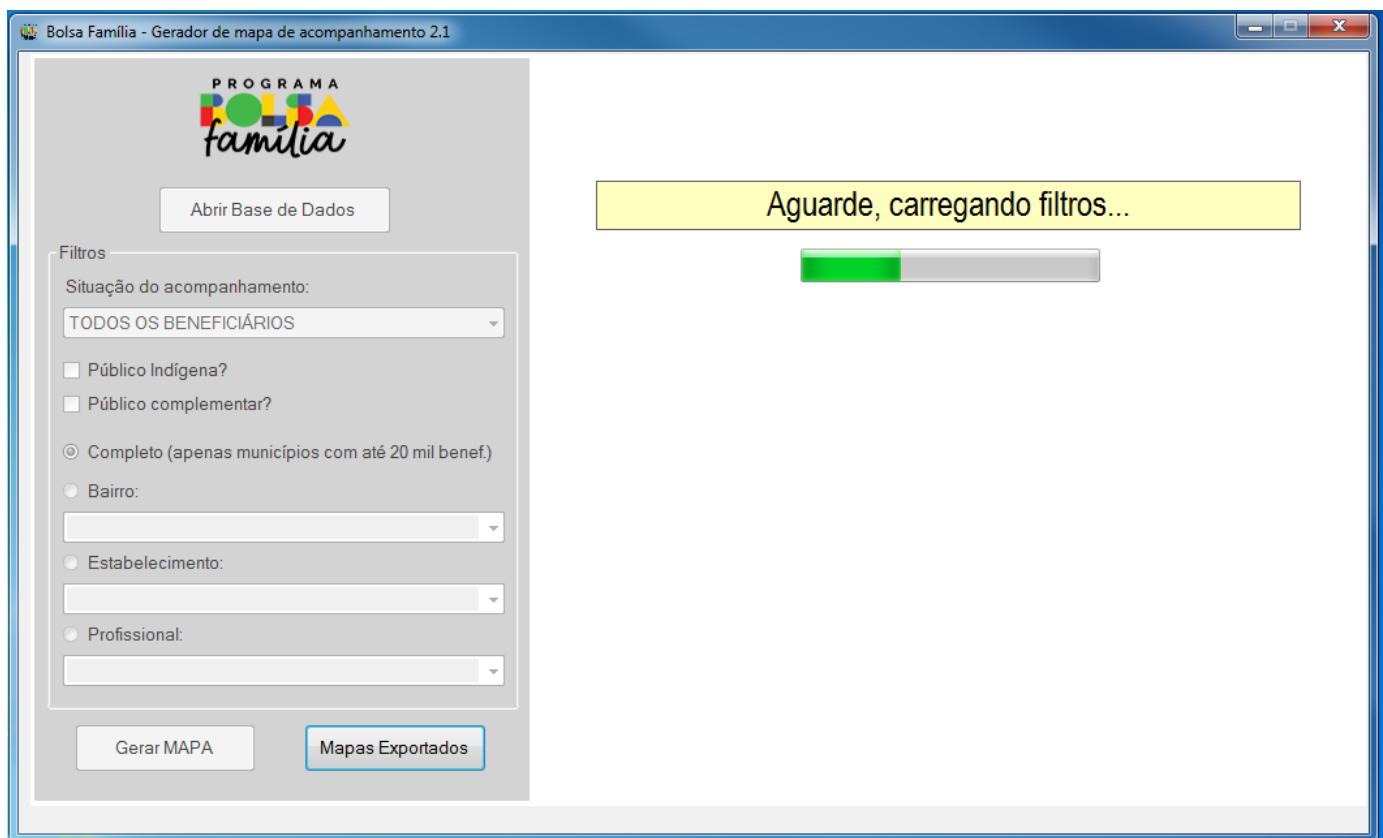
Bolsa Família - Gerador de mapa de acompanhamento 2.1

PROGRAMA
BOLSA
família

Abrir Base de Dados

Filtros

Situação do acompanhamento:

TODOS OS BENEFICIÁRIOS

Público Indígena?

Público complementar?

Completo (apenas municípios com até 20 mil benef.)

Bairro:

Estabelecimento:

Profissional:

Gerar MAPA

Mapas Exportados

Aguarde, carregando filtros...